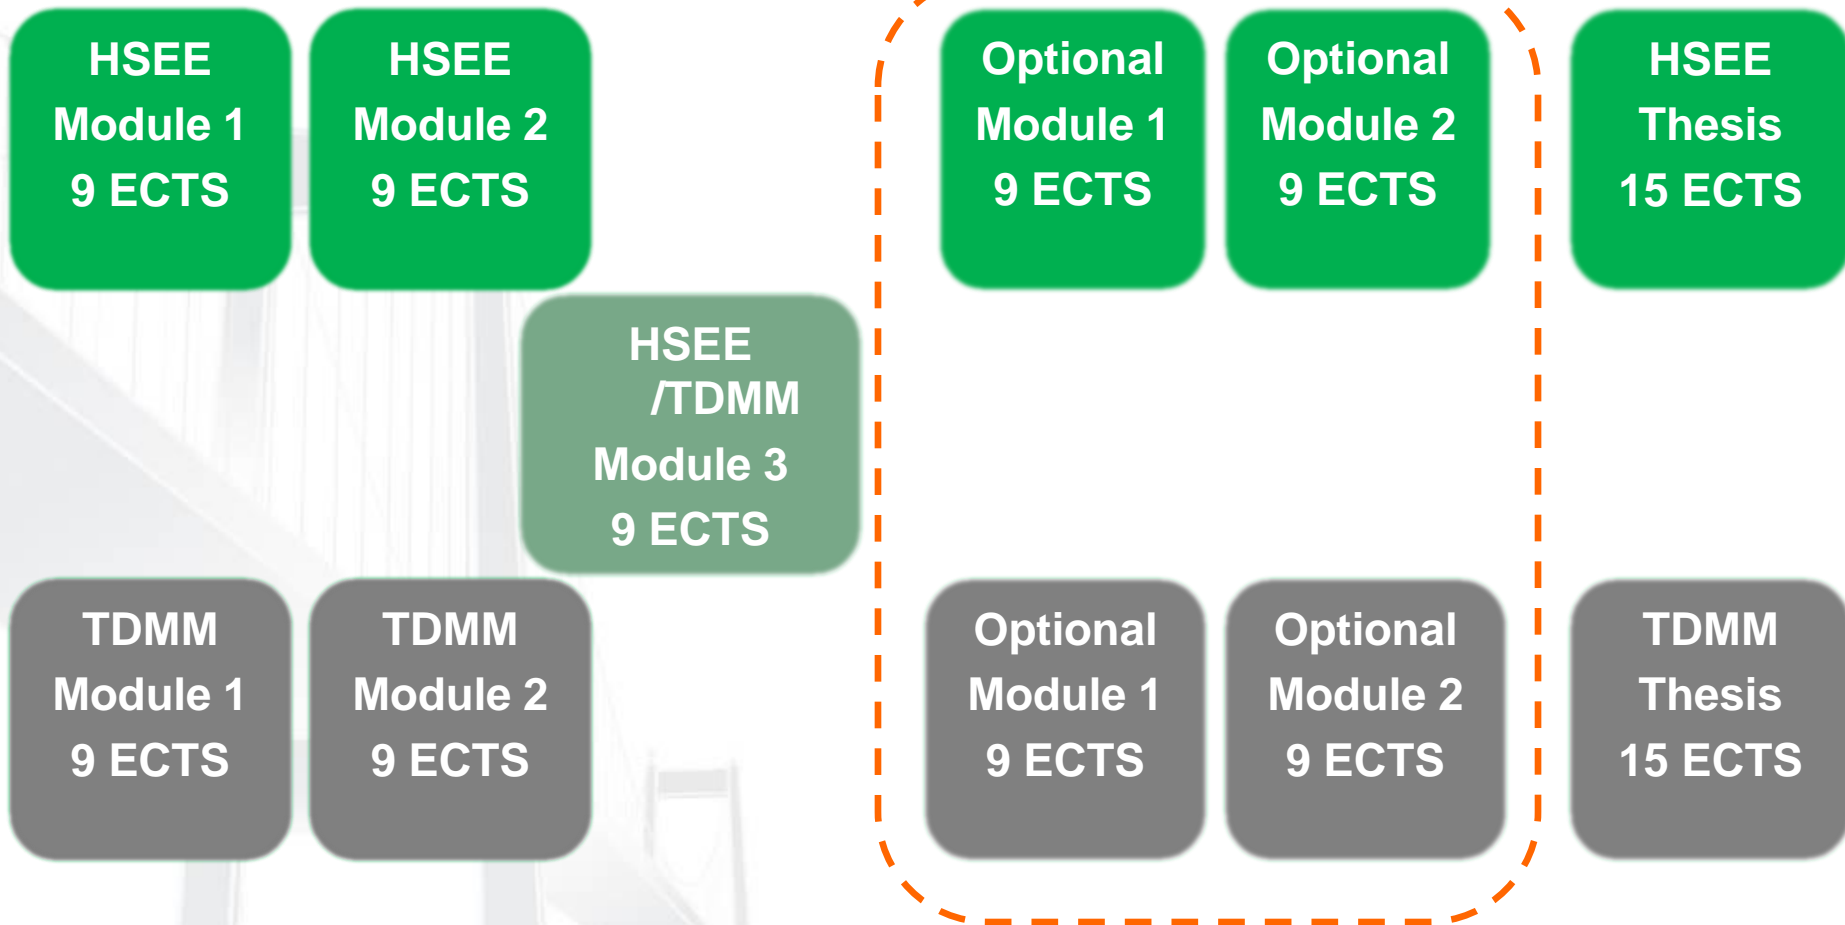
HSEE
Module 1
9 ECTS

HSEE
Module 2
9 ECTS

Optional
Module 1
9 ECTS

Optional
Module 2
9 ECTS

HSEE
Thesis
15 ECTS

HSEE
/TDMM
Module 3
9 ECTS

TDMM
Module 1
9 ECTS

TDMM
Module 2
9 ECTS

Optional
Module 1
9 ECTS

Optional
Module 2
9 ECTS

TDMM
Thesis
15 ECTS